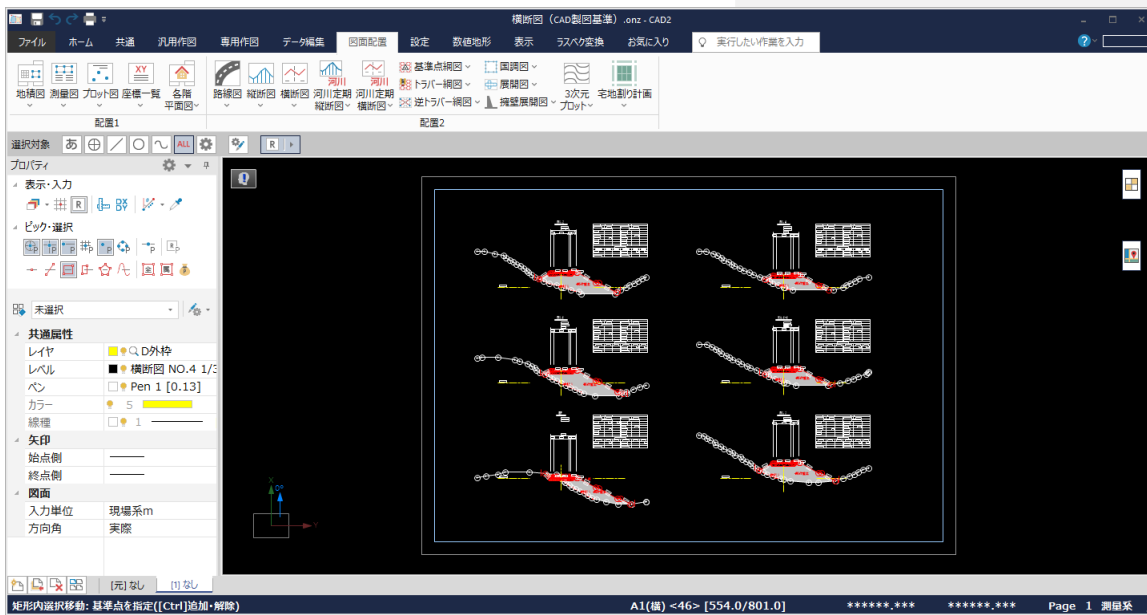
横断図（CAD製図基準）.onz - CAD2

ファイル　ホーム　共通　汎用作図　専用作図　データ編集　図面配置　設定　数値地形　表示　ラスベク変換　お気に入り　実行したい作業を入力

地積図　測量図　プロット図　座標一覧　各階平面図
配置1

路線図　縦断図　横断図　河川定期縦断図　河川定期横断図　基準点網図　トラバー網図　逆トラバー網図　画調図　展開図　擁壁展開図　3次元プロット　宅地割り計画
配置2

選択対象　あ　ALL

プロパティ
表示・入力
ピック・選択

未選択
共通属性
| | |
|---|---|
| レイヤ | D外枠 |
| レベル | 横断図 NO.4 1/3 |
| ペン | Pen 1 [0.13] |
| カラー | 5 |
| 線種 | 1 |

矢印
| | |
|---|---|
| 始点側 | |
| 終点側 | |

図面
| | |
|---|---|
| 入力単位 | 現場系m |
| 方向角 | 実際 |

[元] なし　[1] なし

矩形内選択移動: 基準点を指定([Ctrl]追加・解除)　A1(横) <46> [554.0/801.0]　******.***　******.***　Page 1　測量系